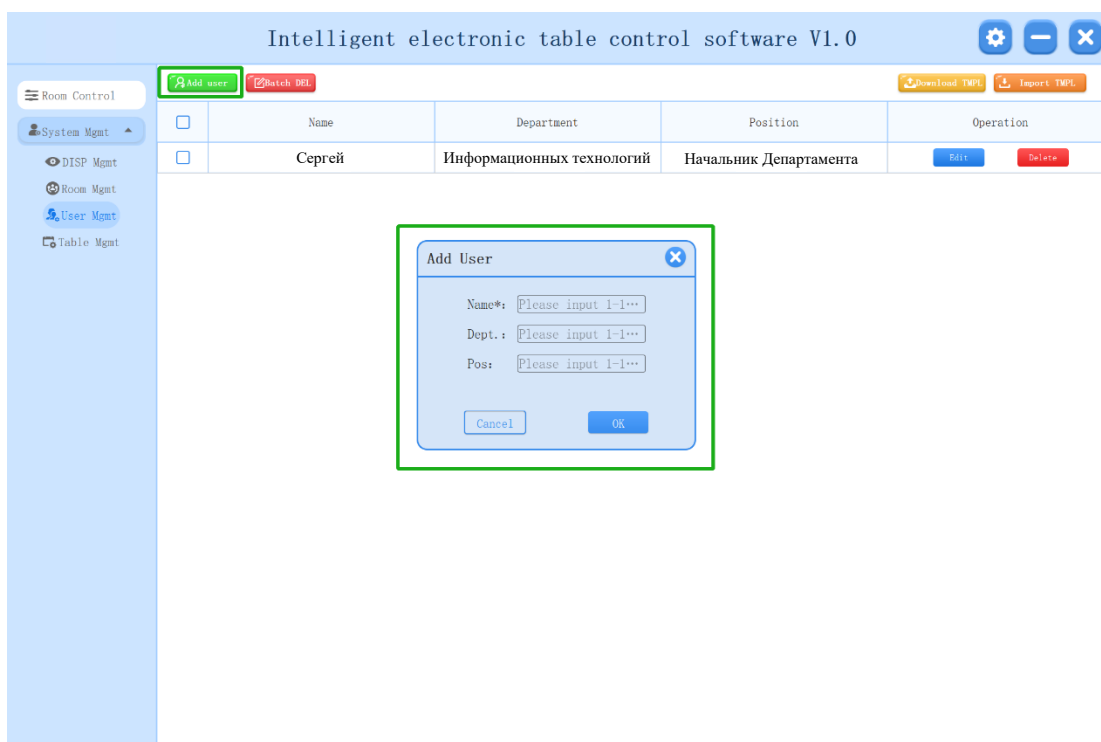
Intelligent electronic table control software V1.0

Room Control
System Mgmt
DISP Mgmt
Room Mgmt
User Mgmt
Table Mgmt

Add user
Batch DEL
Download TMPL
Import TMPL

| | Name | Department | Position | Operation |
|---|---|---|---|---|
| | Сергей | Информационных технологий | Начальник Департамента | Edit Delete |

Add User
Name*: Please input 1-1…
Dept.: Please input 1-1…
Pos: Please input 1-1…
Cancel
OK